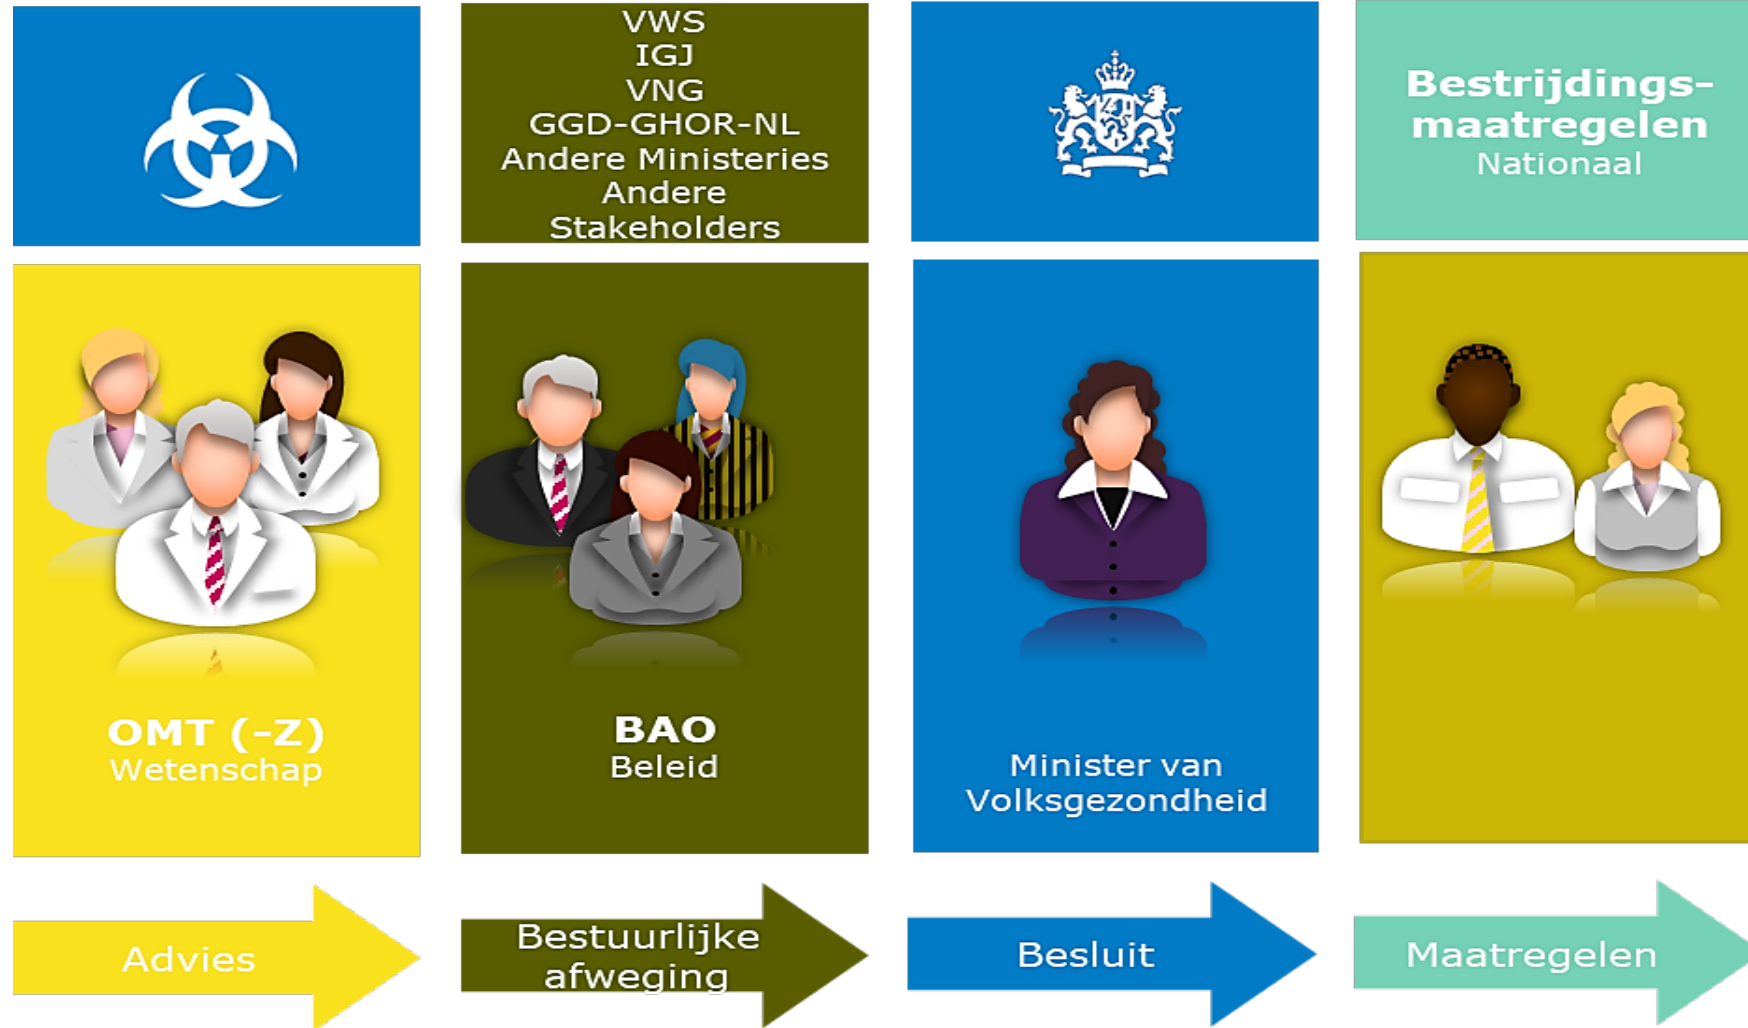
VWS
IGJ
VNG
GGD-GHOR-NL
Andere Ministeries
Andere
Stakeholders

Bestrijdingsmaatregelen
Nationaal

OMT (-Z)
Wetenschap

BAO
Beleid

Minister van
Volksgezondheid

Advies

Bestuurlijke afweging

Besluit

Maatregelen